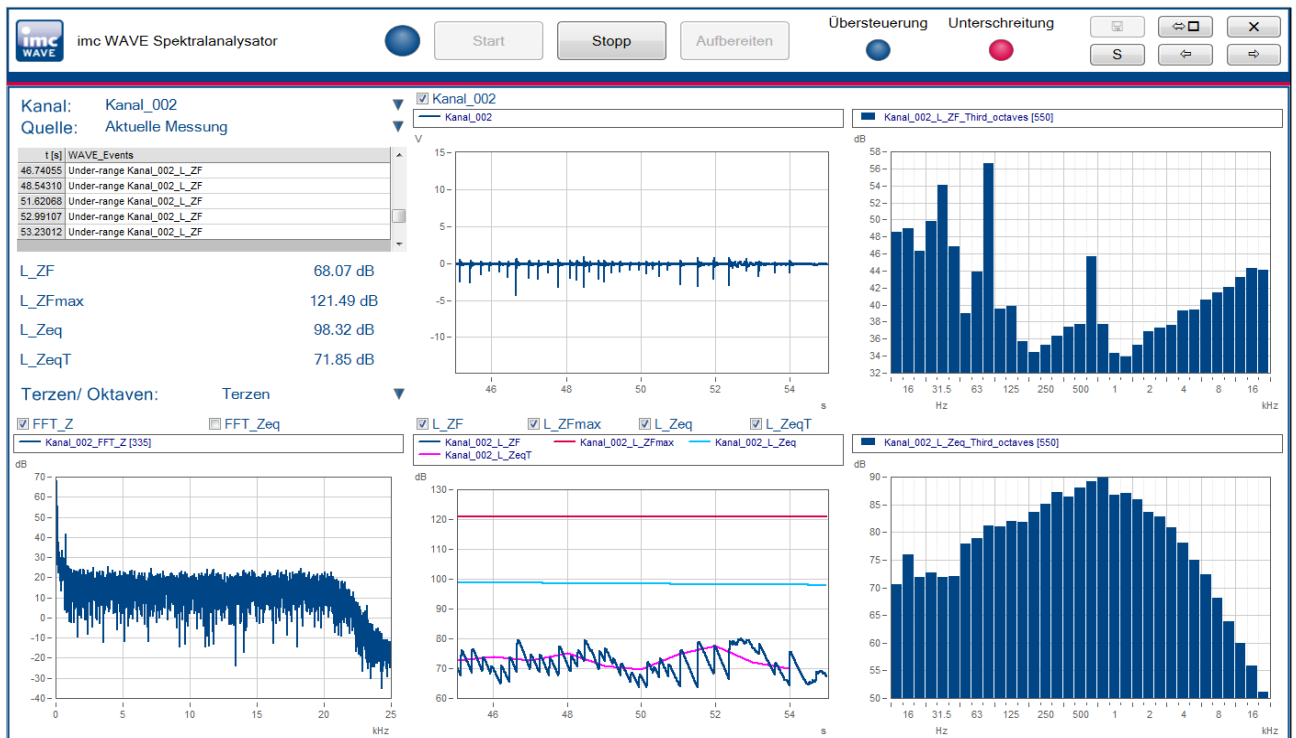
imc WAVE

imc WAVE Spektralanalysator

Start Stopp Aufbereiten

Übersteuerung Unterschreitung

S

Kanal: Kanal_002
Quelle: Aktuelle Messung

| t [s] | WAVE_Events |
|---|---|
| 46.74055 | Under-range Kanal_002_L_ZF |
| 48.54310 | Under-range Kanal_002_L_ZF |
| 51.62068 | Under-range Kanal_002_L_ZF |
| 52.99107 | Under-range Kanal_002_L_ZF |
| 53.23012 | Under-range Kanal_002_L_ZF |

L_ZF 68.07 dB
L_ZFmax 121.49 dB
L_Zeq 98.32 dB
L_ZeqT 71.85 dB

Terzen/ Oktaven: Terzen

Kanal_002
Kanal_002
V
15 10 5 0 -5 -10
46 48 50 52 54
s

Kanal_002_L_ZF_Third_octaves [550]
dB
58 56 54 52 50 48 46 44 42 40 38 36 34 32
16 31.5 63 125 250 500 1 2 4 8 16
Hz kHz

FFT_Z FFT_Zeq
Kanal_002_FFT_Z [335]
dB
70 60 50 40 30 20 10 0 -10 -20 -30 -40
0 5 10 15 20 25
kHz

L_ZF L_ZFmax L_Zeq L_ZeqT
Kanal_002_L_ZF Kanal_002_L_ZFmax Kanal_002_L_Zeq
Kanal_002_L_ZeqT
dB
130 120 110 100 90 80 70 60
46 48 50 52 54
s

Kanal_002_L_Zeq_Third_octaves [550]
dB
90 85 80 75 70 65 60 55 50
16 31.5 63 125 250 500 1 2 4 8 16
Hz kHz